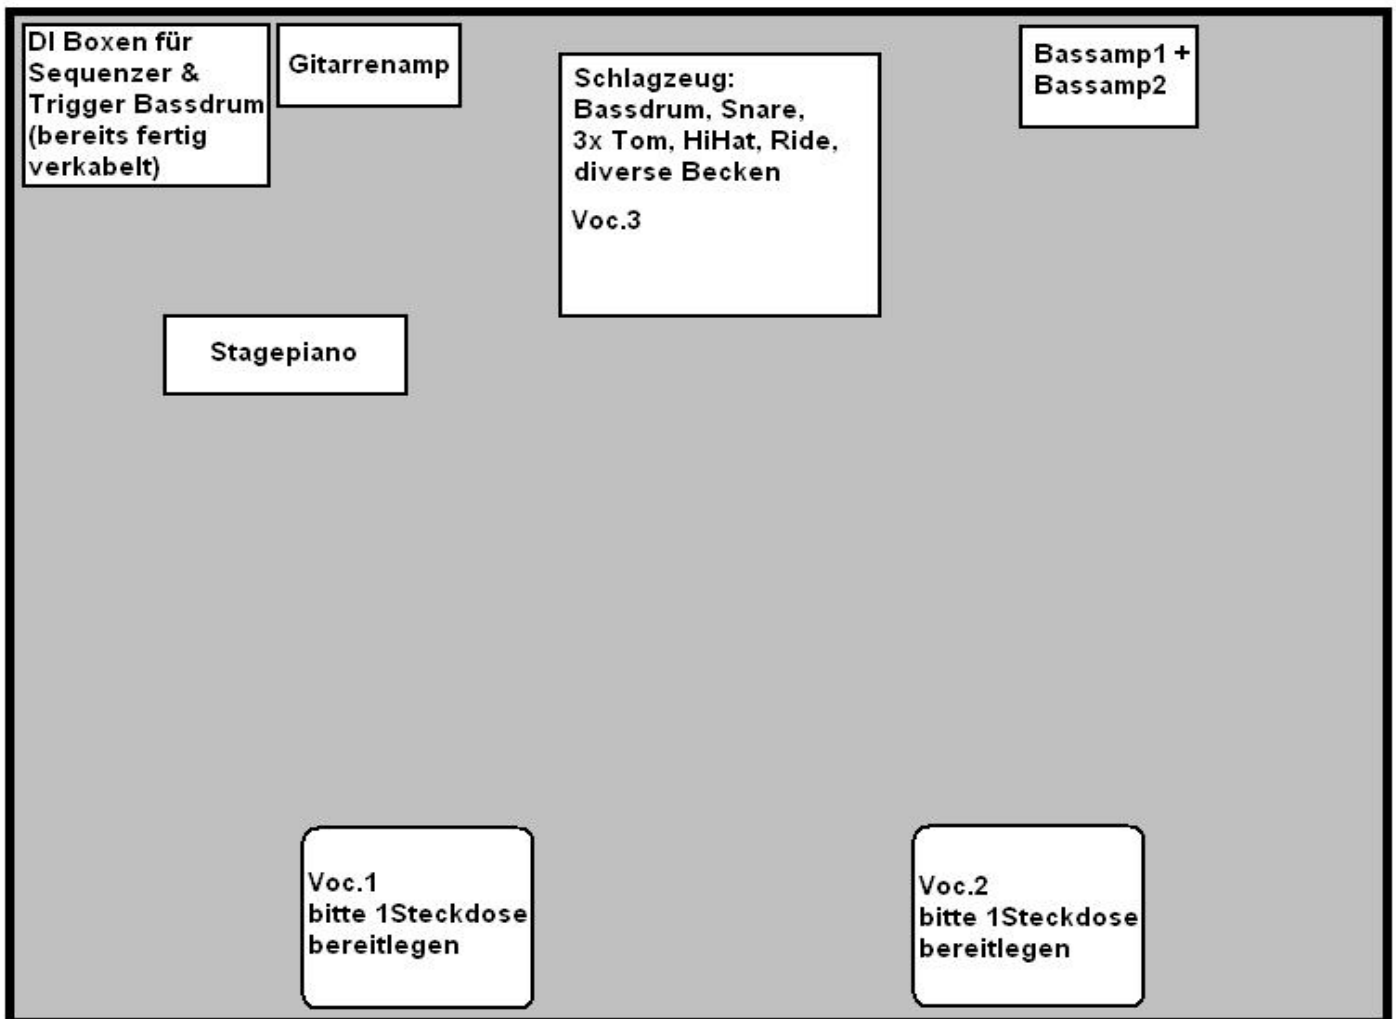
DI Boxen für Sequenzer & Trigger Bassdrum (bereits fertig verkabelt)

Gitarrenamp

Schlagzeug: Bassdrum, Snare, 3x Tom, HiHat, Ride, diverse Becken

Voc.3

Bassamp1 + Bassamp2

Stagepiano

Voc.1
bitte 1Steckdose bereitlegen

Voc.2
bitte 1Steckdose bereitlegen